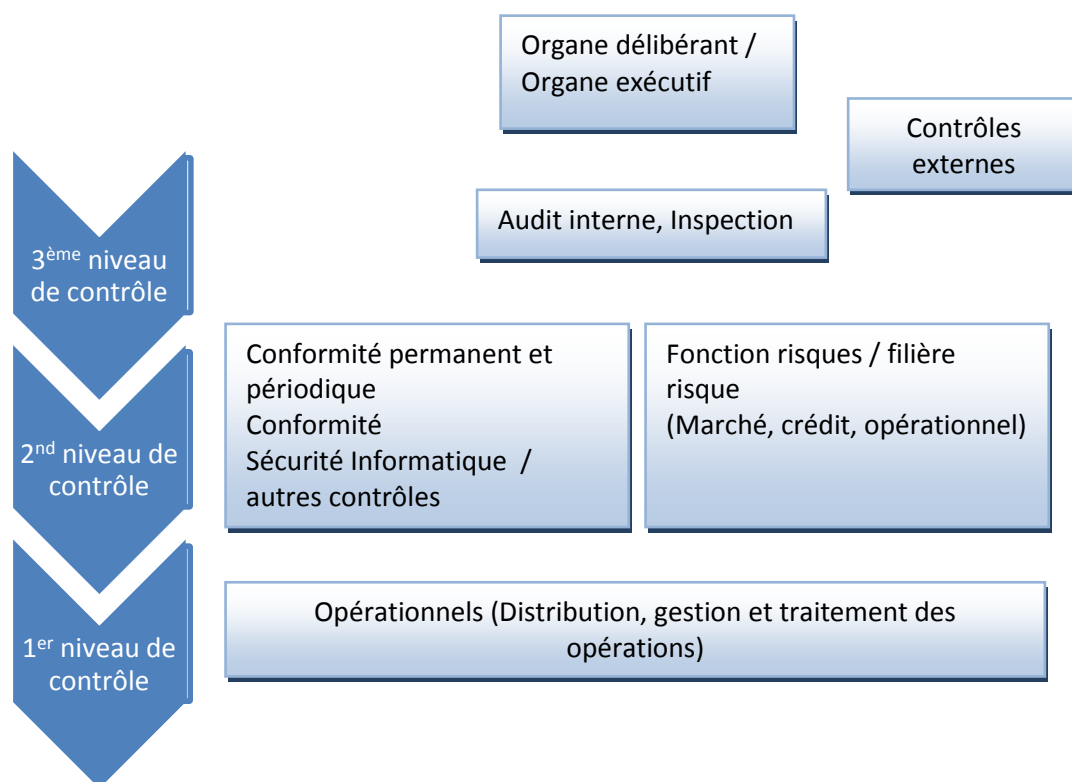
Organe délibérant / Organe exécutif

Contrôles externes

Audit interne, Inspection

3$^{ème}$ niveau de contrôle

Conformité permanent et périodique
Conformité
Sécurité Informatique / autres contrôles

Fonction risques / filière risque
(Marché, crédit, opérationnel)

2$^{nd}$ niveau de contrôle

Opérationnels (Distribution, gestion et traitement des opérations)

1$^{er}$ niveau de contrôle